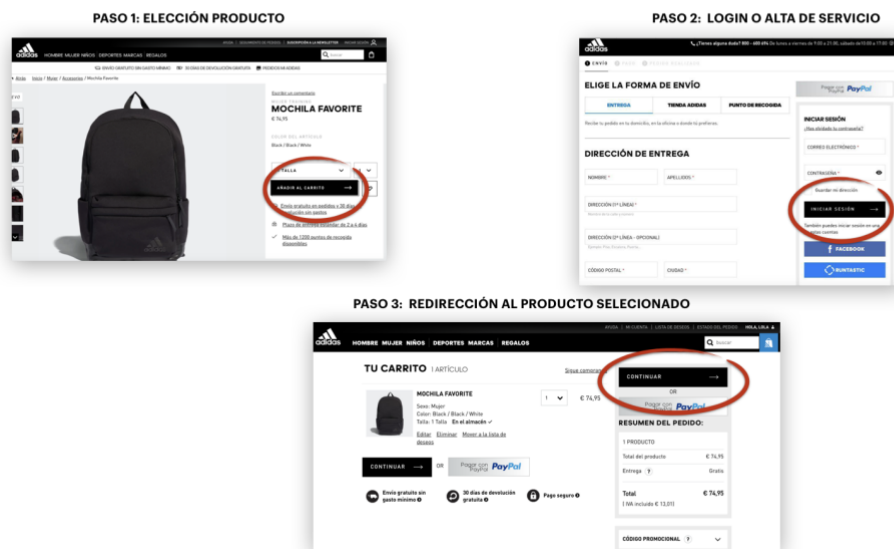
PASO 1: ELECCIÓN PRODUCTO

adidas

AYUDA | SEGUIMIENTO DE PEDIDOS | SUSCRIPCIÓN A LA NEWSLETTER | INICIAR SESIÓN

HOMBRE MUJER NIÑOS DEPORTES MARCAS REGALOS

Buscar

ENVÍO GRATUITO SIN GASTO MÍNIMO | 30 DÍAS DE DEVOLUCIÓN GRATUITA | PEDIDOS SEGUROS

Atrás | Inicio / Mujer / Accesorios / Mochila Favorite

Escribir un comentario

MOCHILA FAVORITE

€ 74,95

COLOR DEL ARTÍCULO

Black / Black / White

TALLA

AÑADIR AL CARRITO

Envío gratuito en pedidos + 30 días devolución sin gastos

Plazo de entrega estándar de 2 a 4 días

Más de 1200 puntos de recogida disponibles

PASO 2: LOGIN O ALTA DE SERVICIO

adidas

¿Tienes alguna duda? 900 - 485 694 De lunes a viernes de 9:00 a 21:00, sábado de 10:00 a 17:00

ENVÍO

ELIGE LA FORMA DE ENVÍO

ENTREGA | TIENDA ADIDAS | PUNTO DE RECOGIDA

Recibe tu pedido en tu domicilio, en la oficina o donde lo prefieras.

DIRECCIÓN DE ENTREGA

NOMBRE * | APELLIDOS *

DIRECCIÓN (1ª LÍNEA) *

DIRECCIÓN (2ª LÍNEA - OPCIONAL)

CÓDIGO POSTAL * | CIUDAD *

Pagar con PayPal

INICIAR SESIÓN

¿Has olvidado tu contraseña?

CORREO ELECTRÓNICO *

CONTRASEÑA *

Guardar mi dirección

INICIAR SESIÓN

También puedes iniciar sesión con una de estas cuentas:

FACEBOOK

RUNTASTIC

PASO 3: REDIRECCIÓN AL PRODUCTO SELECIONADO

AYUDA | MI CUENTA | LISTA DE DESEOS | ESTADO DEL PEDIDO | HOLA, LOLA

adidas

HOMBRE MUJER NIÑOS DEPORTES MARCAS REGALOS

Buscar

TU CARRITO | 1 ARTÍCULO

Seguir comprando

MOCHILA FAVORITE

Sexo: Mujer

Color: Black / Black / White

Talla: 1 Talla En el almacén ✓

Editar Eliminar Mover a la lista de deseos

1

€ 74,95

CONTINUAR

OR

Pagar con PayPal

Envío gratuito sin gasto mínimo

30 días de devolución gratuita

Pago seguro

CONTINUAR

OR

Pagar con PayPal

RESUMEN DEL PEDIDO:

1 PRODUCTO

Total del producto € 74,95

Entrega Gratis

Total € 74,95

(IVA incluido € 13,01)

CÓDIGO PROMOCIONAL